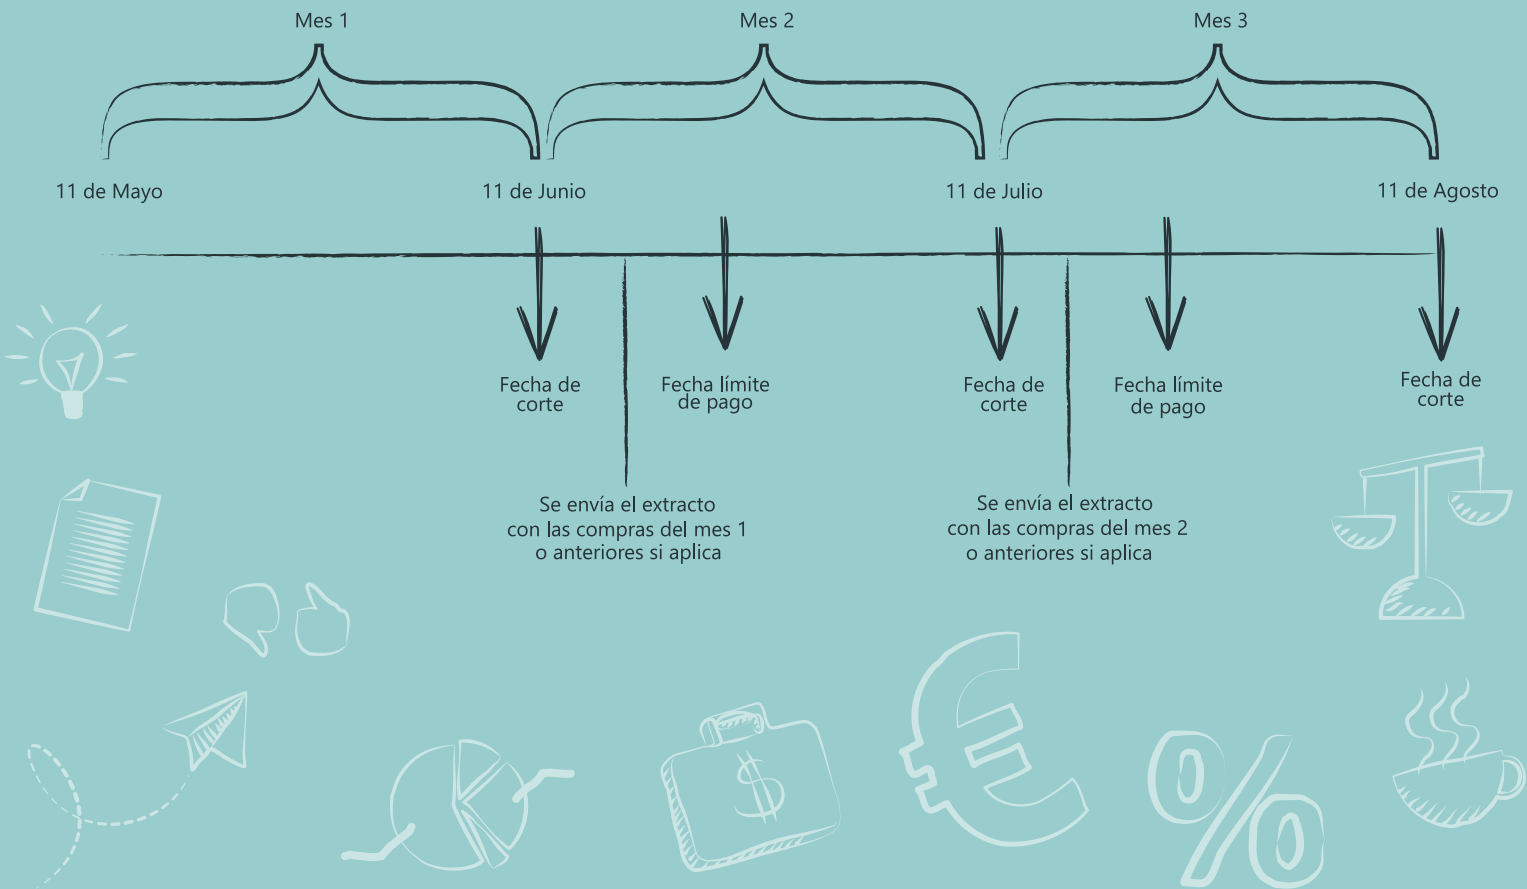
Mes 1

Mes 2

Mes 3

11 de Mayo

11 de Junio

11 de Julio

11 de Agosto

Fecha de corte

Fecha límite de pago

Fecha de corte

Fecha límite de pago

Fecha de corte

Se envía el extracto con las compras del mes 1 o anteriores si aplica

Se envía el extracto con las compras del mes 2 o anteriores si aplica

$

%